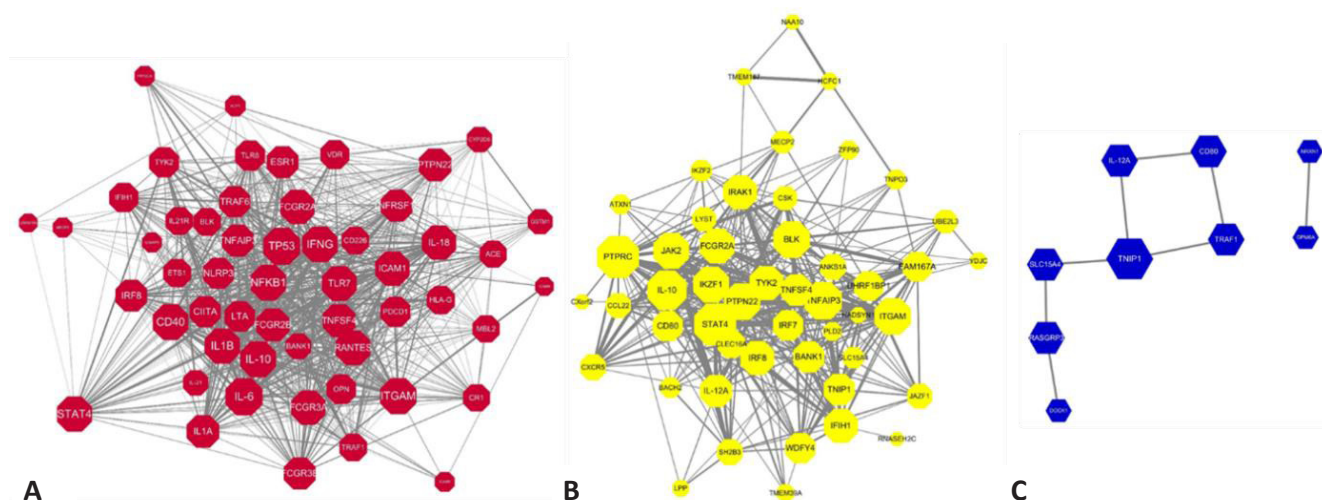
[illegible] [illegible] TYK2 TLR8 ESR1 VDR PTPN22 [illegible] IFIH1 TRAF6 FCGR2A NFRSF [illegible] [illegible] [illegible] IL21R BLK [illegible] NFAIP3 TP53 IFNG CD226 IL-18 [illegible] ACE ETS1 NLRP3 NFKB1 TLR7 ICAM1 HLA-G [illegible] IRF8 CIITA LTA TNFSF4 PDCD1 CD40 FCGR2B MBL2 IL1B IL-10 BANK1 RANTES IL-21 IL-6 OPN ITGAM CR1 STAT4 FCGR3A IL1A TRAF1 FCGR3B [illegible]

A

NAA10 TMEM187 HCFC1 MECP2 ZFP90 IKZF2 TNPO3 ATXN1 IRAK1 CSK LYST UBE2L3 PTPRC JAK2 FCGR2A BLK FAM167A YDJC IKZF1 TYK2 ANKS1A CXorf21 IL-10 PTPN22 TNFSF4 NFAIP3 UHRF1BP1 CCL22 CD80 STAT4 IRF7 RASSF1 PLD2 ITGAM CLEC16A IRF8 BANK1 SLC15A4 CXCR5 BACH2 IL-12A TNIP1 JAZF1 IFIH1 RNASEH2C SH2B3 WDFY4 LPP TMEM39A

B

IL-12A CD80 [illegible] TNIP1 TRAF1 SLC15A4 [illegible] RASGRP3 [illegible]

C